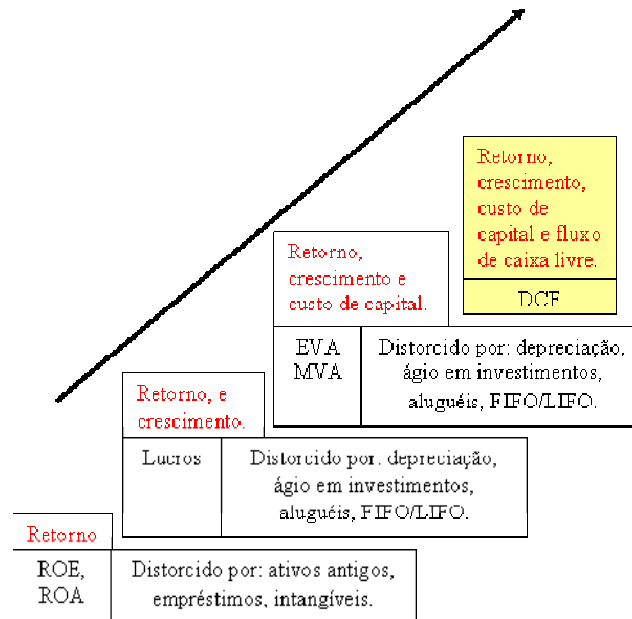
Retorno, crescimento, custo de capital e fluxo de caixa livre.

DCF

Retorno, crescimento e custo de capital.

EVA MVA

Distorcido por: depreciação, ágio em investimentos, aluguéis, FIFO/LIFO.

Retorno, e crescimento.

Lucros

Distorcido por: depreciação, ágio em investimentos, aluguéis, FIFO/LIFO.

Retorno

ROE, ROA

Distorcido por: ativos antigos, empréstimos, intangíveis.